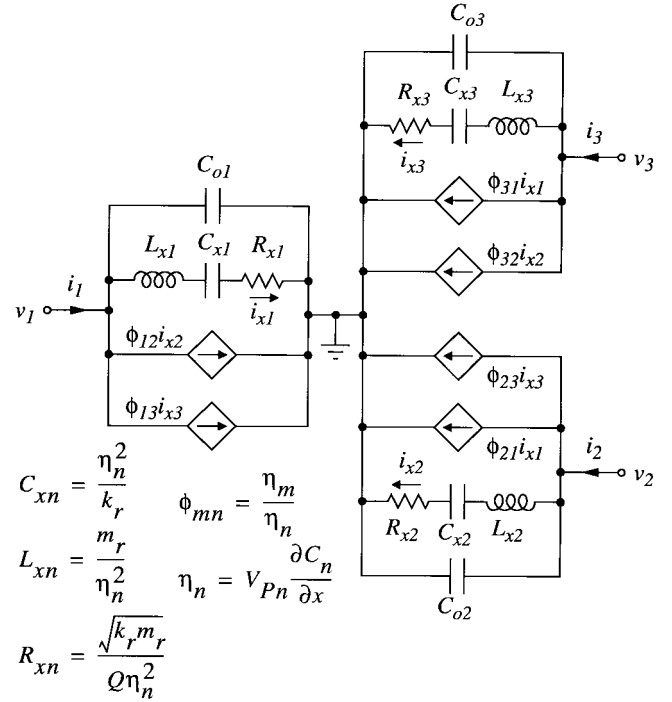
$C_{o3}$

$R_{x3}$ $C_{x3}$ $L_{x3}$

$i_{x3}$ $i_3$ $v_3$

$\phi_{31}i_{x1}$

$C_{o1}$

$L_{x1}$ $C_{x1}$ $R_{x1}$

$\phi_{32}i_{x2}$

$i_1$

$v_1$ $i_{x1}$

$\phi_{12}i_{x2}$

$\phi_{23}i_{x3}$

$\phi_{13}i_{x3}$

$\phi_{21}i_{x1}$

$i_2$

$C_{xn} = \frac{\eta_n^2}{k_r}$ $\phi_{mn} = \frac{\eta_m}{\eta_n}$

$i_{x2}$ $v_2$

$R_{x2}$ $C_{x2}$ $L_{x2}$

$L_{xn} = \frac{m_r}{\eta_n^2}$ $\eta_n = V_{Pn}\frac{\partial C_n}{\partial x}$

$C_{o2}$

$R_{xn} = \frac{\sqrt{k_r m_r}}{Q\eta_n^2}$